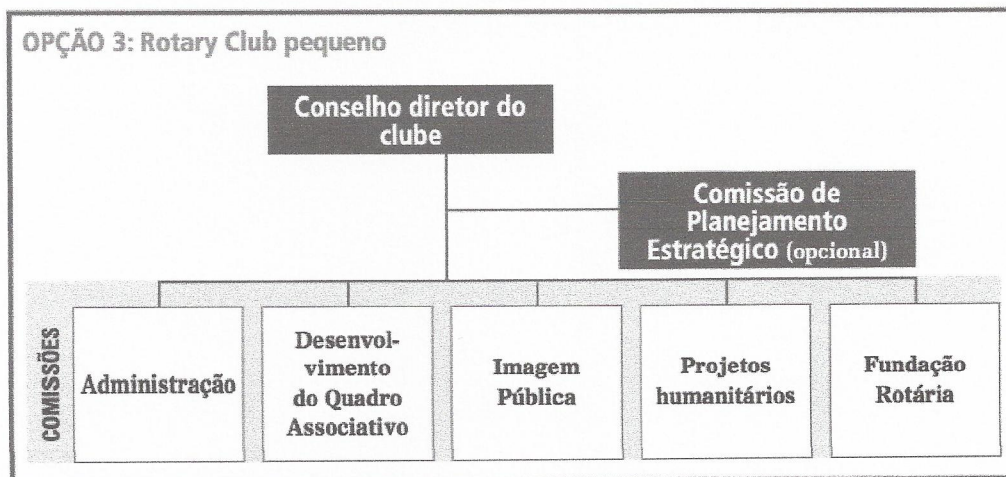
OPÇÃO 3: Rotary Club pequeno

Conselho diretor do clube

Comissão de Planejamento Estratégico (opcional)

COMISSÕES

Administração

Desenvolvimento do Quadro Associativo

Imagem Pública

Projetos humanitários

Fundação Rotária